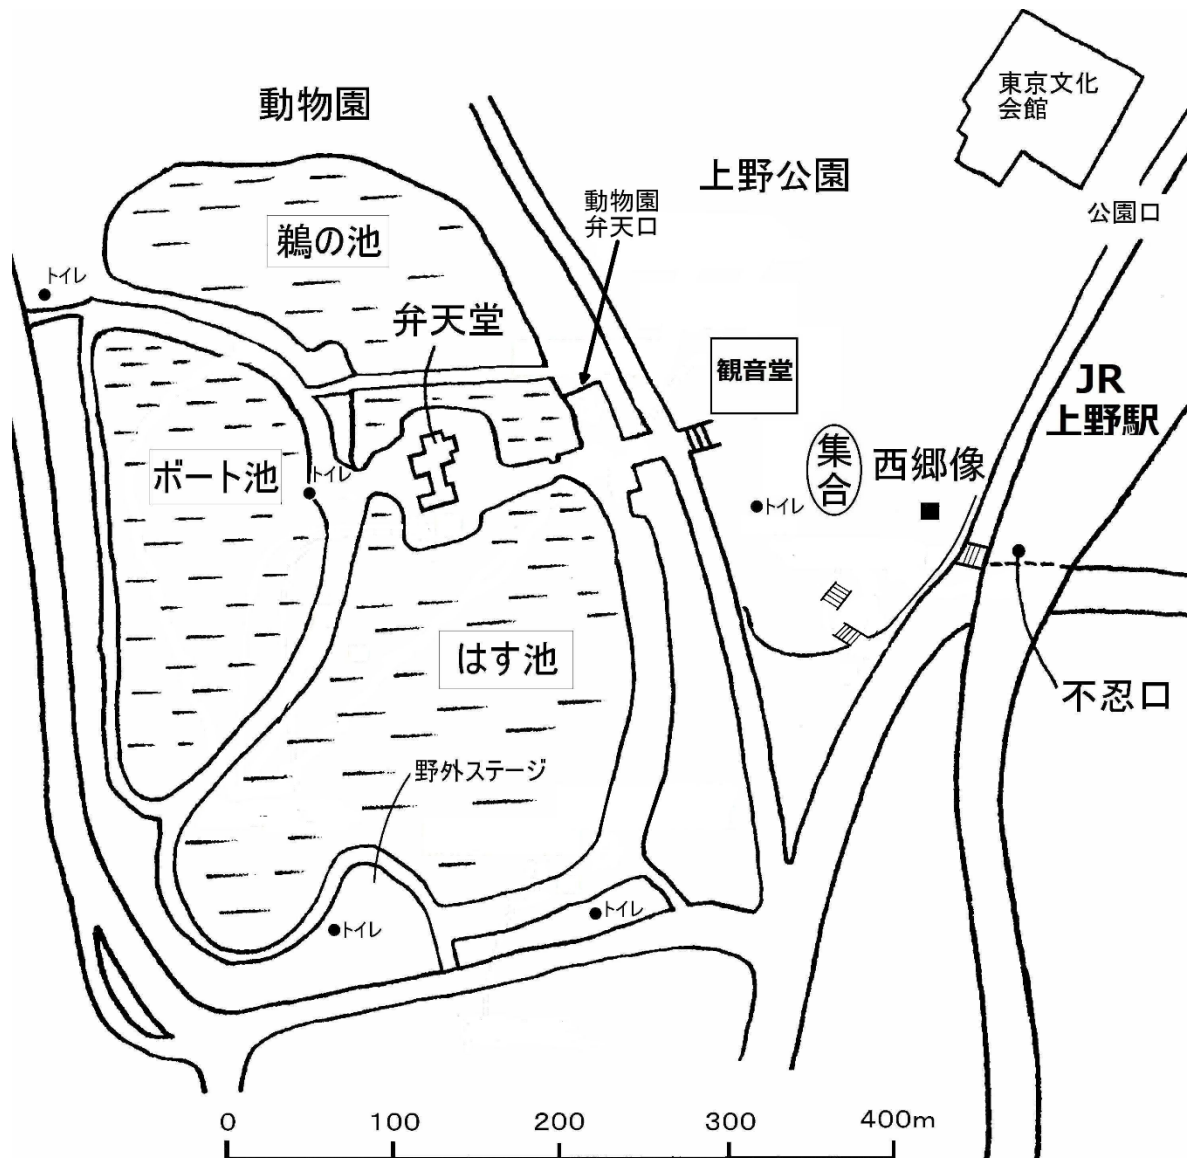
動物園

東京文化会館

上野公園

動物園
弁天口

公園口

鵜の池

トイレ

弁天堂

観音堂

JR
上野駅

ボート池

トイレ

集合

西郷像

トイレ

はす池

不忍口

野外ステージ

トイレ

トイレ

0　100　200　300　400m